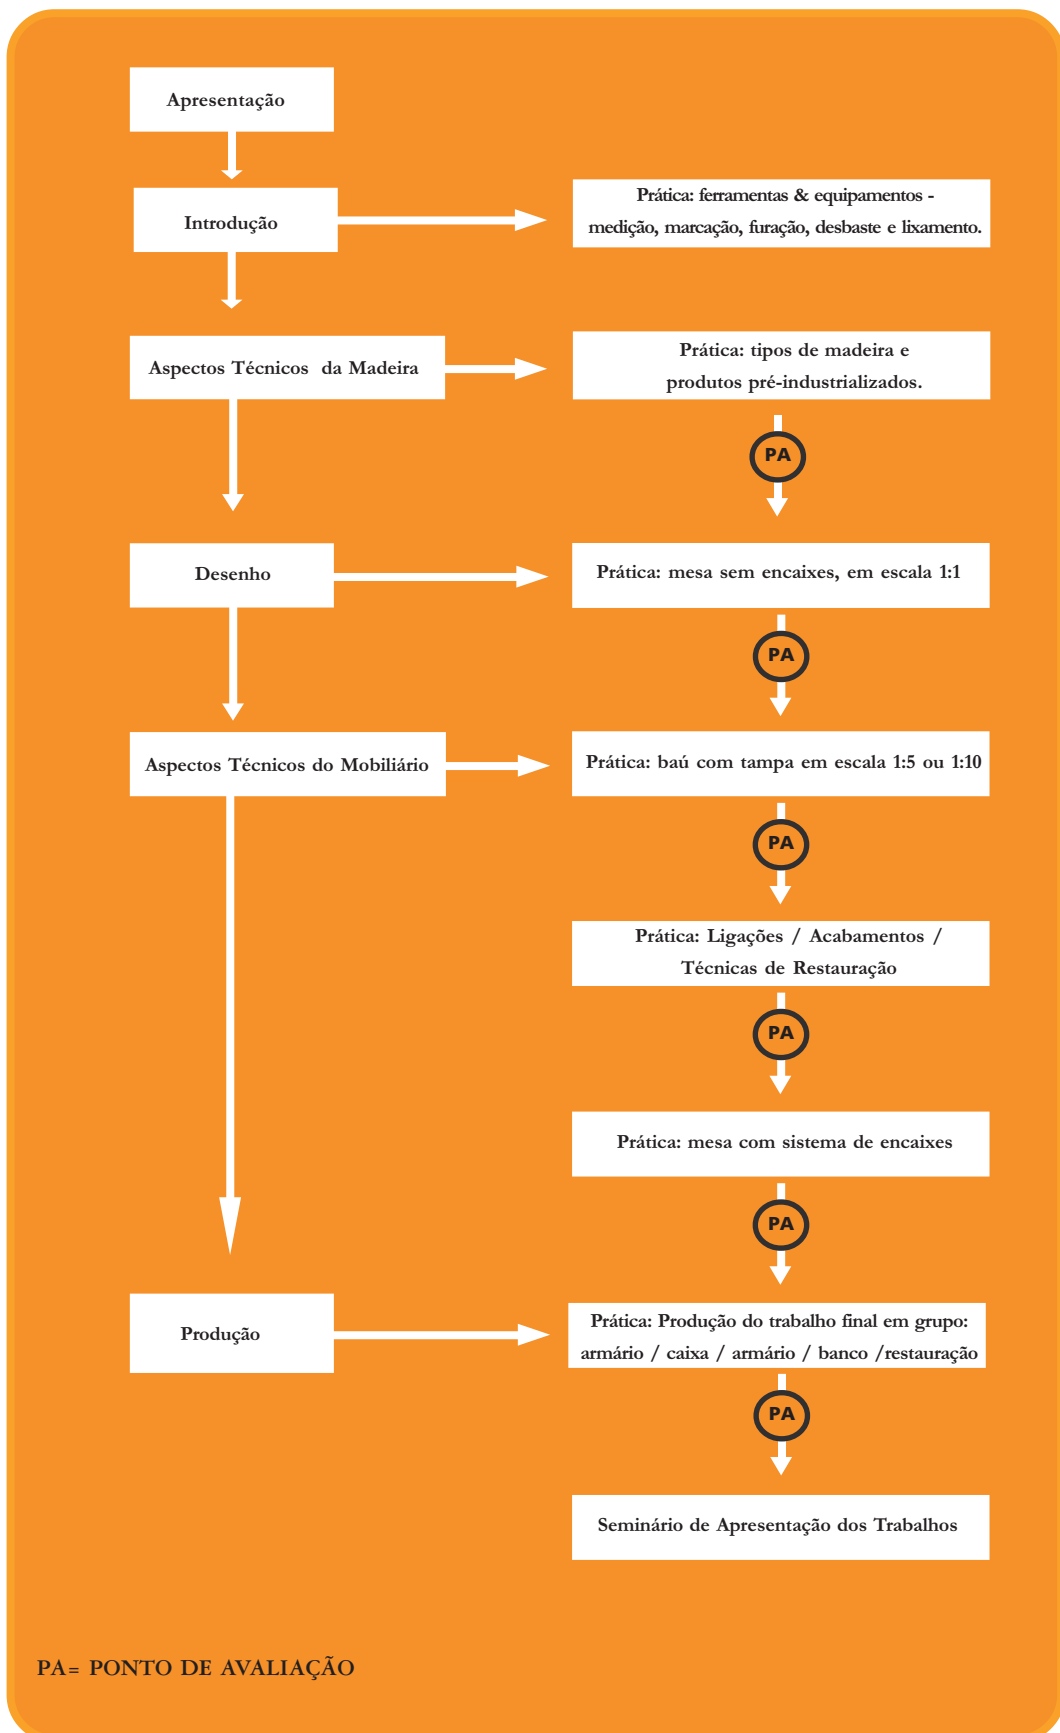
Apresentação

Introdução

Prática: ferramentas & equipamentos - medição, marcação, furação, desbaste e lixamento.

Aspectos Técnicos da Madeira

Prática: tipos de madeira e produtos pré-industrializados.

PA

Desenho

Prática: mesa sem encaixes, em escala 1:1

PA

Aspectos Técnicos do Mobiliário

Prática: baú com tampa em escala 1:5 ou 1:10

PA

Prática: Ligações / Acabamentos / Técnicas de Restauração

PA

Prática: mesa com sistema de encaixes

PA

Produção

Prática: Produção do trabalho final em grupo: armário / caixa / armário / banco /restauração

PA

Seminário de Apresentação dos Trabalhos

PA= PONTO DE AVALIAÇÃO